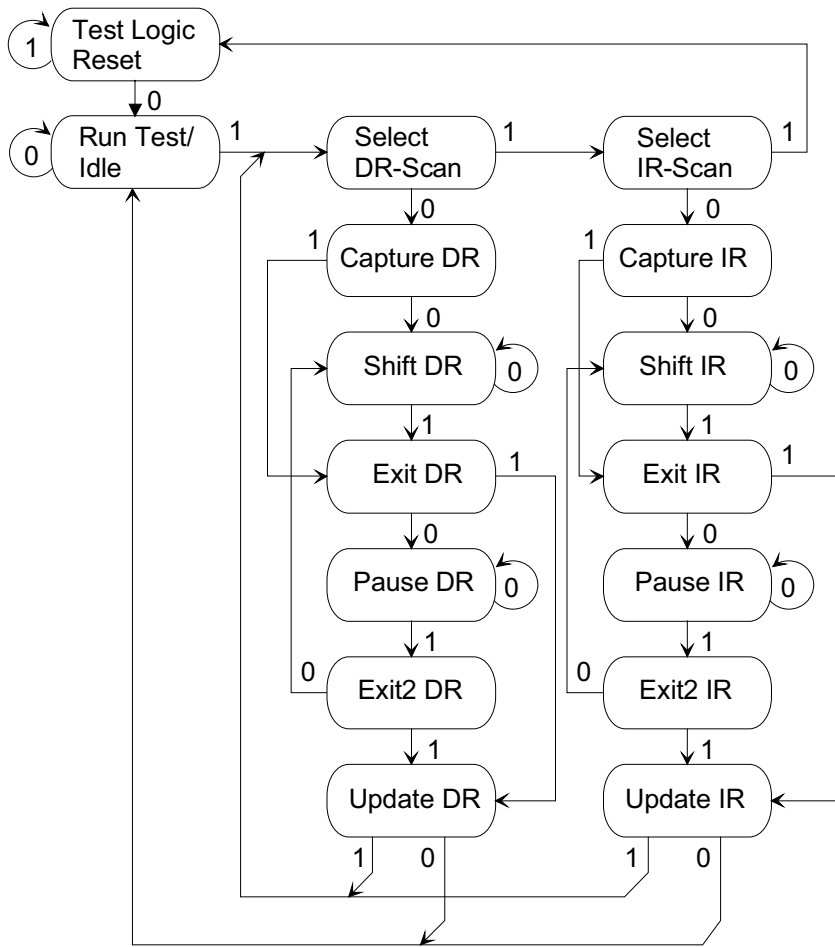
1 Test Logic Reset

0

0 Run Test/ Idle

1

Select DR-Scan

1

Select IR-Scan

1

0

0

1 Capture DR

1 Capture IR

0

0

Shift DR 0

Shift IR 0

1

1

Exit DR 1

Exit IR 1

0

0

Pause DR 0

Pause IR 0

1

1

0 Exit2 DR

0 Exit2 IR

1

1

Update DR

Update IR

1 0

1 0